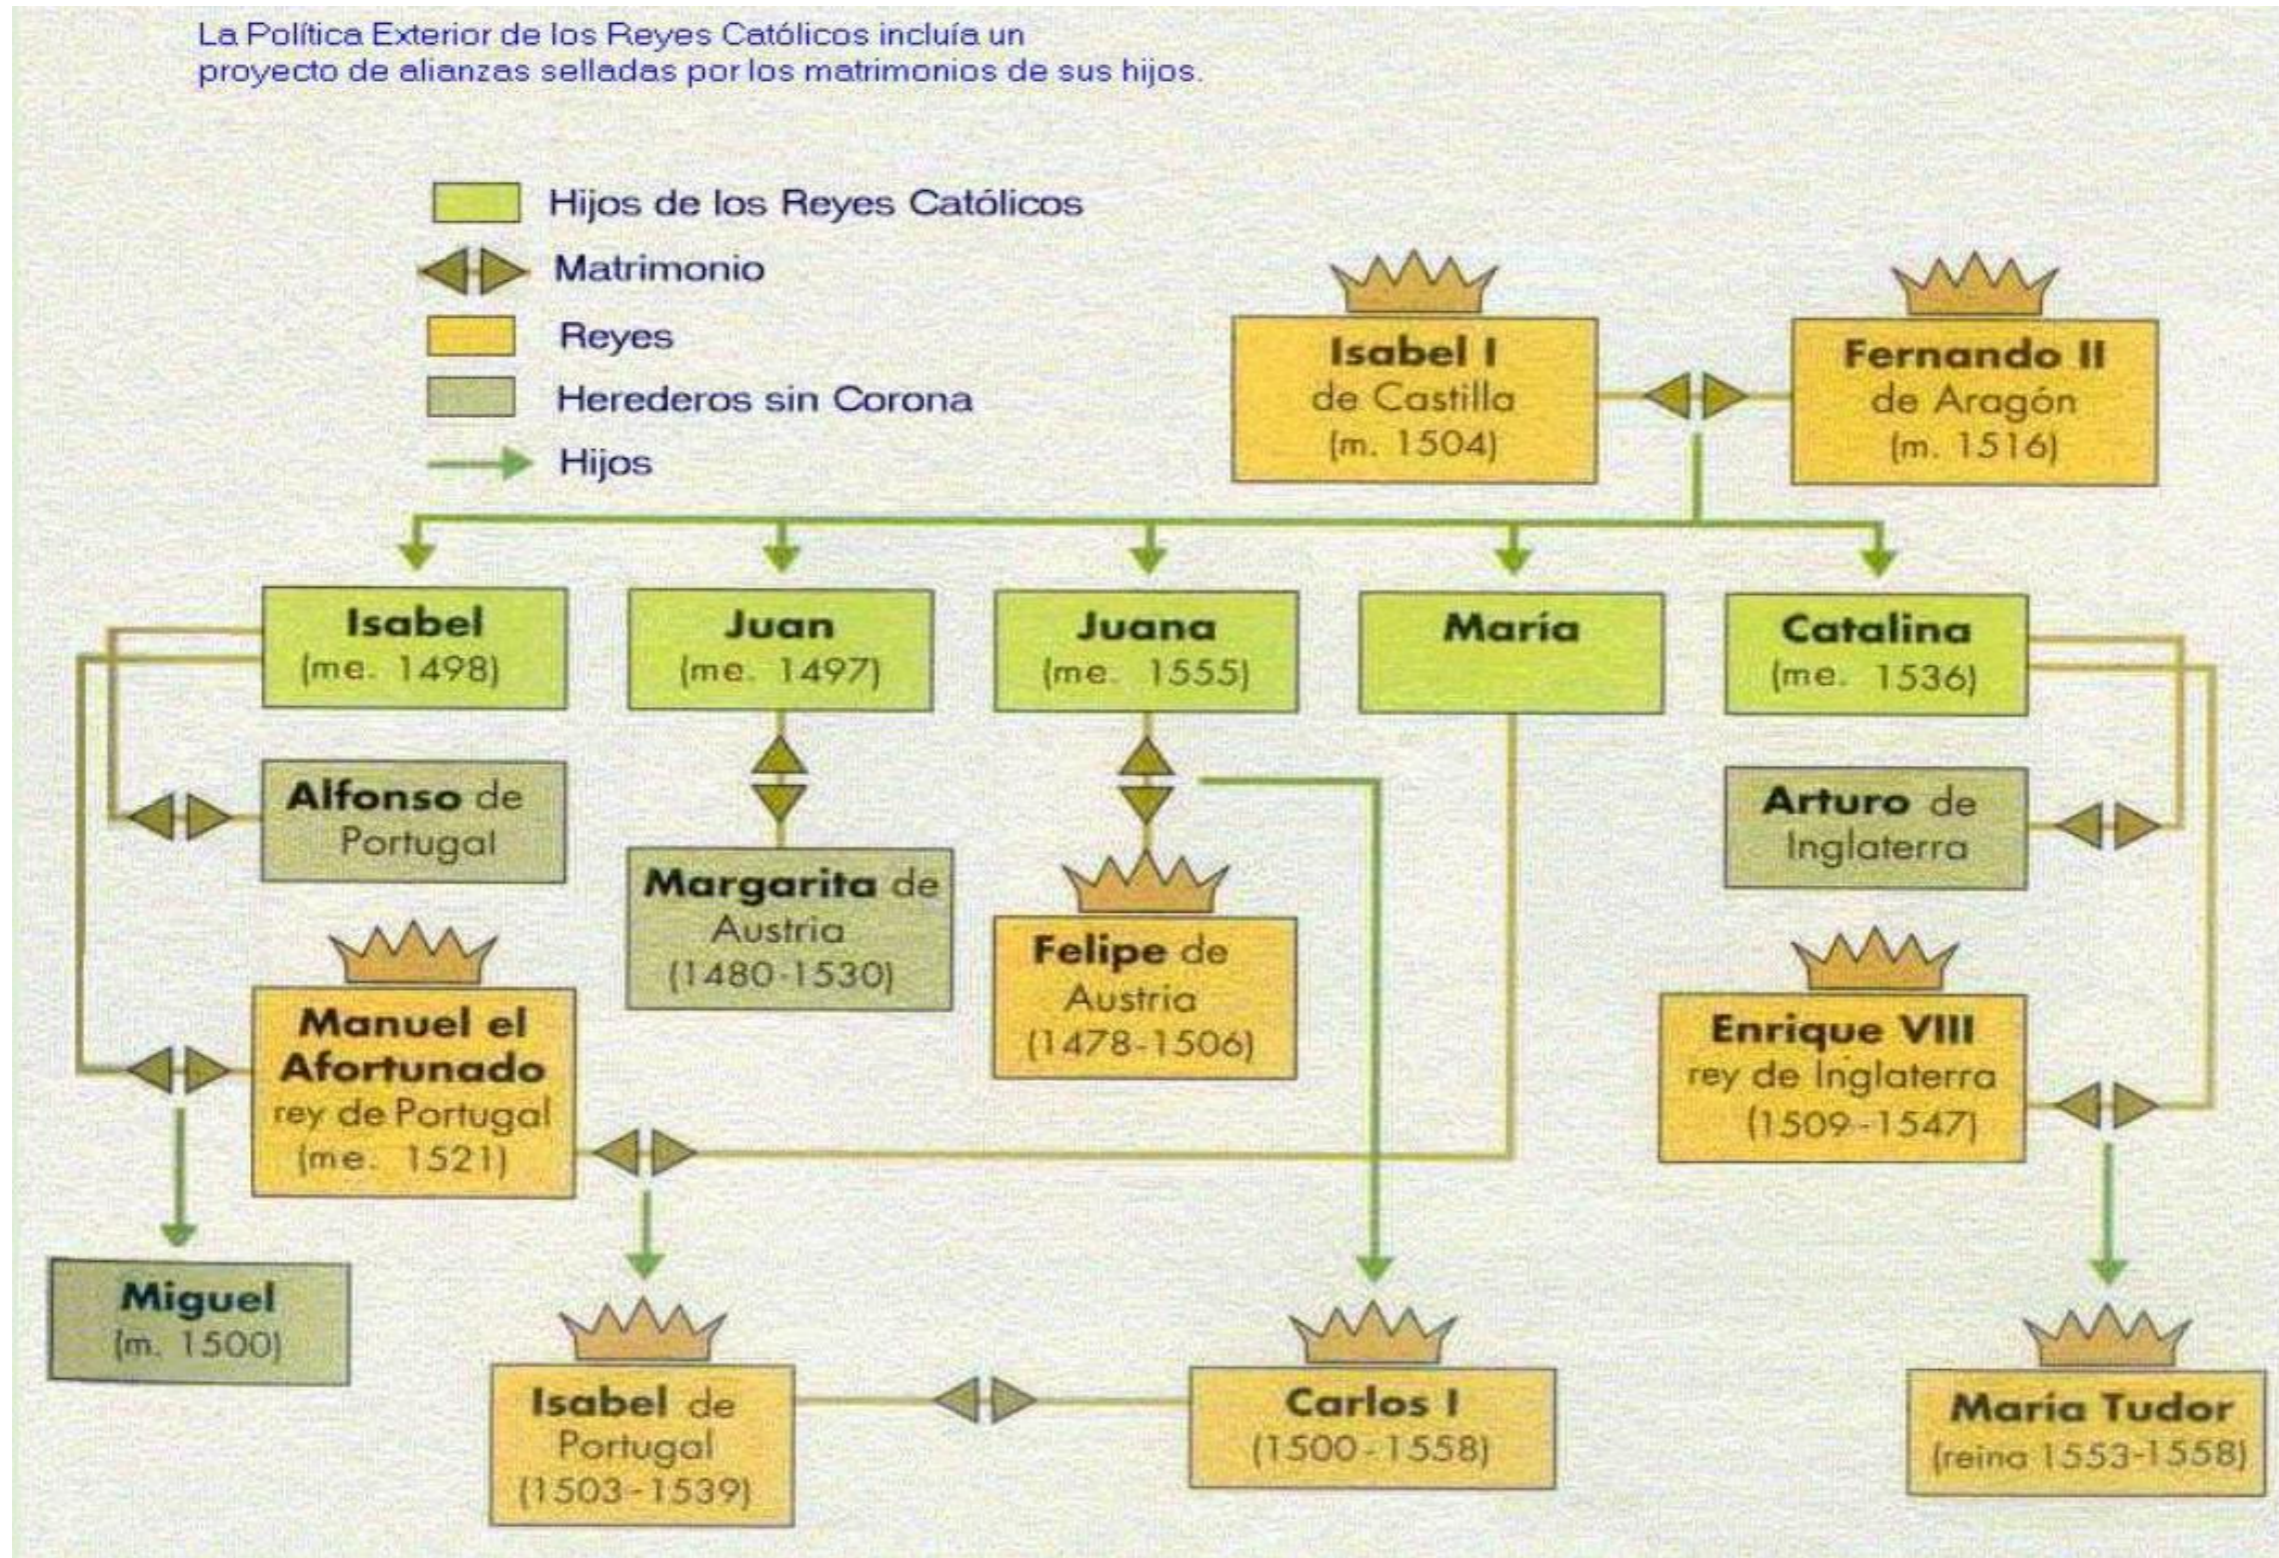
La Política Exterior de los Reyes Católicos incluía un proyecto de alianzas selladas por los matrimonios de sus hijos.

Hijos de los Reyes Católicos
Matrimonio
Reyes
Herederos sin Corona
Hijos

Isabel I de Castilla (m. 1504)

Fernando II de Aragón (m. 1516)

Isabel (me. 1498)

Juan (me. 1497)

Juana (me. 1555)

María

Catalina (me. 1536)

Alfonso de Portugal

Margarita de Austria (1480-1530)

Arturo de Inglaterra

Felipe de Austria (1478-1506)

Manuel el Afortunado rey de Portugal (me. 1521)

Enrique VIII rey de Inglaterra (1509-1547)

Miguel (m. 1500)

Isabel de Portugal (1503-1539)

Carlos I (1500-1558)

María Tudor (reina 1553-1558)